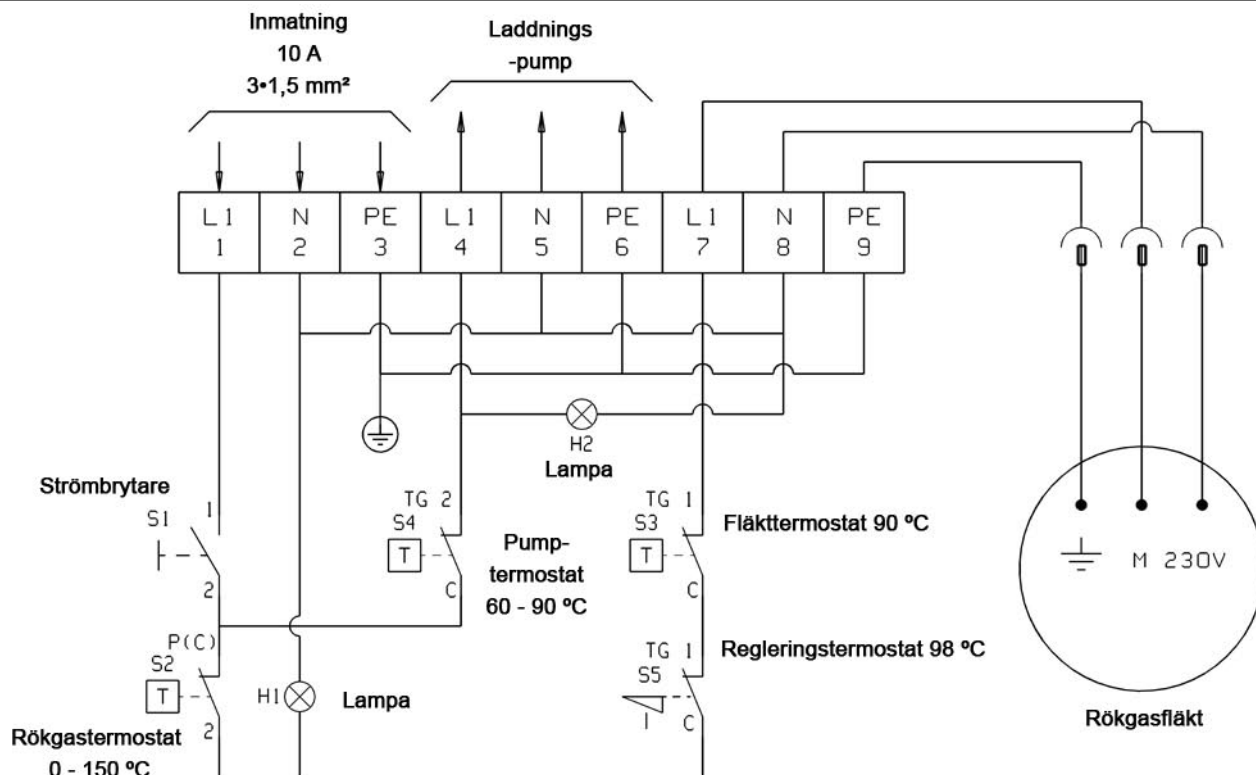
Inmatning
10 A
3•1,5 mm²

Laddnings
-pump

| L1 1 | N 2 | PE 3 | L1 4 | N 5 | PE 6 | L1 7 | N 8 | PE 9 |
|---|---|---|---|---|---|---|---|---|

H2
Lampa

Strömbrytare
S1
1
2

TG 2
S4
T
C

Pump-
termostat
60 - 90 ºC

TG 1
S3
T
C

Fläkttermostat 90 ºC

M 230V

P(C)
S2
T
2

H1
Lampa

TG 1
S5
C

Regleringstermostat 98 ºC

Rökgasfläkt

Rökgastermostat
0 - 150 ºC